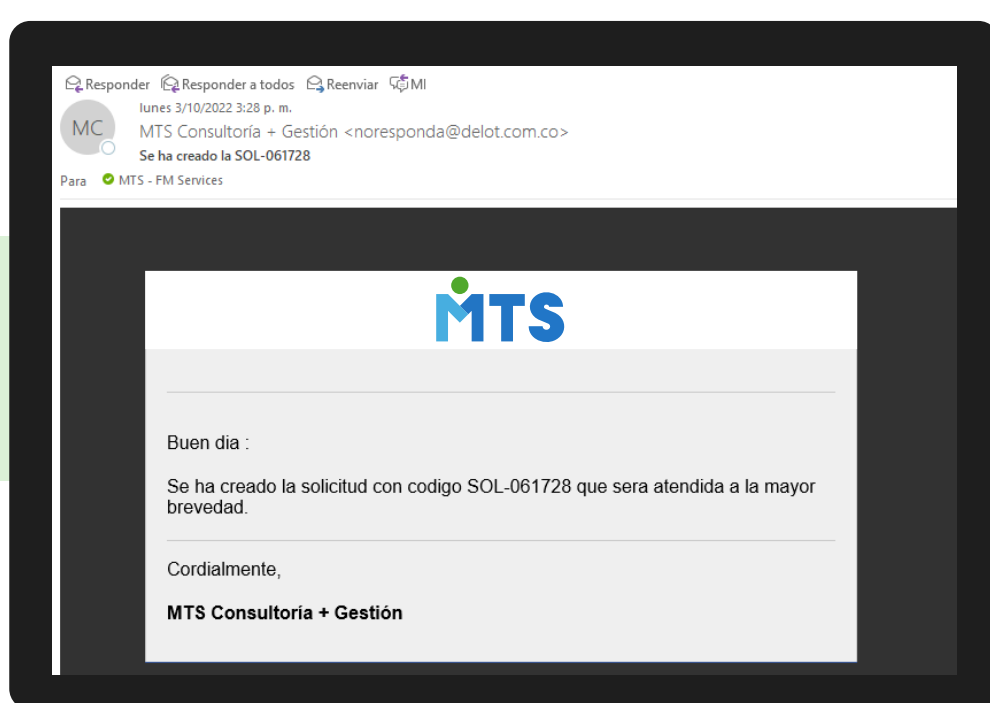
Responder Responder a todos Reenviar MI

MC

lunes 3/10/2022 3:28 p. m.

MTS Consultoría + Gestión <noresponda@delot.com.co>

Se ha creado la SOL-061728

Para MTS - FM Services

MTS

Buen dia :

Se ha creado la solicitud con codigo SOL-061728 que sera atendida a la mayor brevedad.

Cordialmente,

MTS Consultoría + Gestión